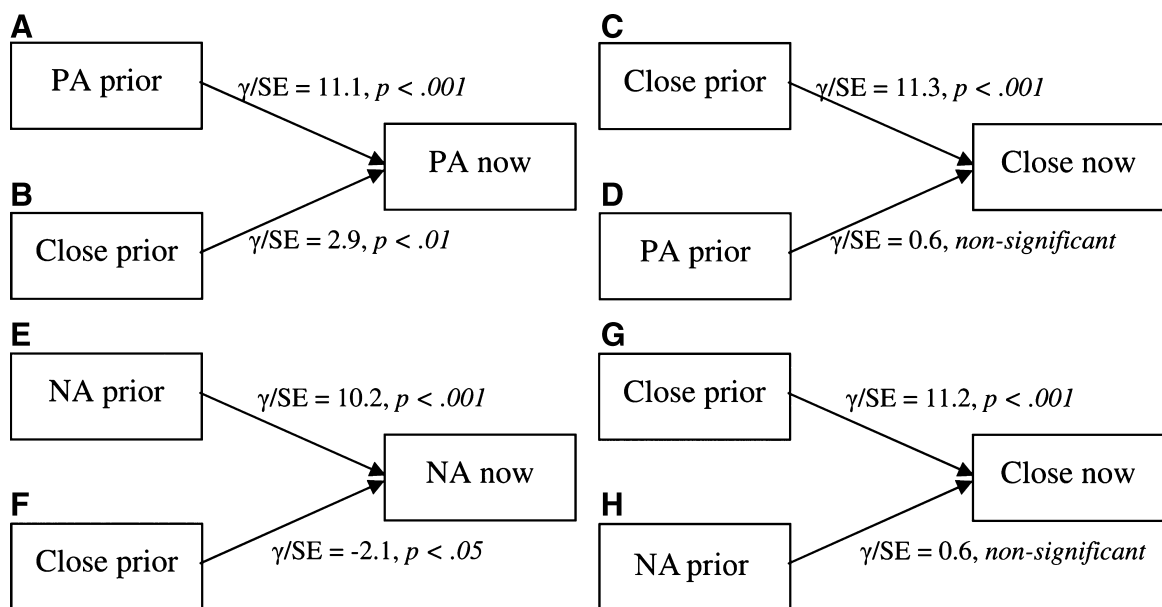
A

PA prior

$\gamma$/SE = 11.1, *p* < *.001*

PA now

B

Close prior

$\gamma$/SE = 2.9, *p* < *.01*

C

Close prior

$\gamma$/SE = 11.3, *p* < *.001*

Close now

D

PA prior

$\gamma$/SE = 0.6, *non-significant*

E

NA prior

$\gamma$/SE = 10.2, *p* < *.001*

NA now

F

Close prior

$\gamma$/SE = -2.1, *p* < *.05*

G

Close prior

$\gamma$/SE = 11.2, *p* < *.001*

Close now

H

NA prior

$\gamma$/SE = 0.6, *non-significant*